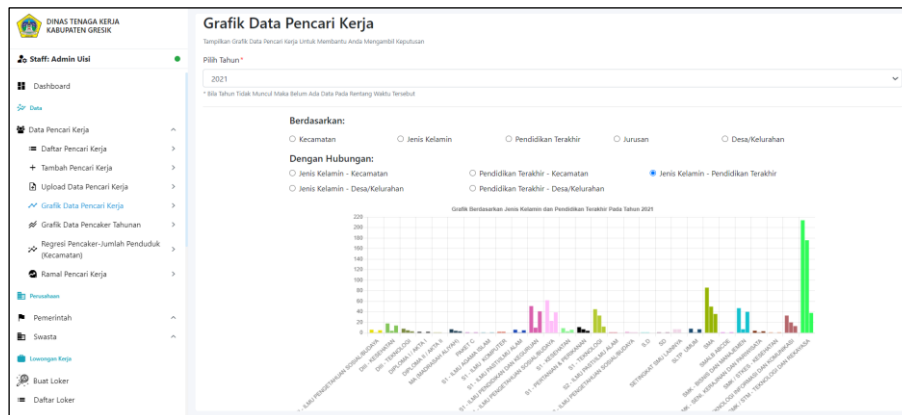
DINAS TENAGA KERJA
KABUPATEN GRESIK

Staff: Admin Uisi

Dashboard

Data

Data Pencari Kerja

Daftar Pencari Kerja

Tambah Pencari Kerja

Upload Data Pencari Kerja

Grafik Data Pencari Kerja

Grafik Data Pencaker Tahunan

Regresi Pencaker-Jumlah Penduduk (Kecamatan)

Ramal Pencari Kerja

Perusahaan

Pemerintah

Swasta

Lowongan Kerja

Buat Loker

Daftar Loker

Grafik Data Pencari Kerja

Tampilkan Grafik Data Pencari Kerja Untuk Membantu Anda Mengambil Keputusan

Pilih Tahun*

2021

* Bila Tahun Tidak Muncul Maka Belum Ada Data Pada Rentang Waktu Tersebut

Berdasarkan:

Kecamatan   Jenis Kelamin   Pendidikan Terakhir   Jurusan   Desa/Kelurahan

Dengan Hubungan:

Jenis Kelamin - Kecamatan   Pendidikan Terakhir - Kecamatan   Jenis Kelamin - Pendidikan Terakhir

Jenis Kelamin - Desa/Kelurahan   Pendidikan Terakhir - Desa/Kelurahan

Grafik Berdasarkan Jenis Kelamin dan Pendidikan Terakhir Pada Tahun 2021

220
200
180
160
140
120
100
80
60
40
20
0

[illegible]